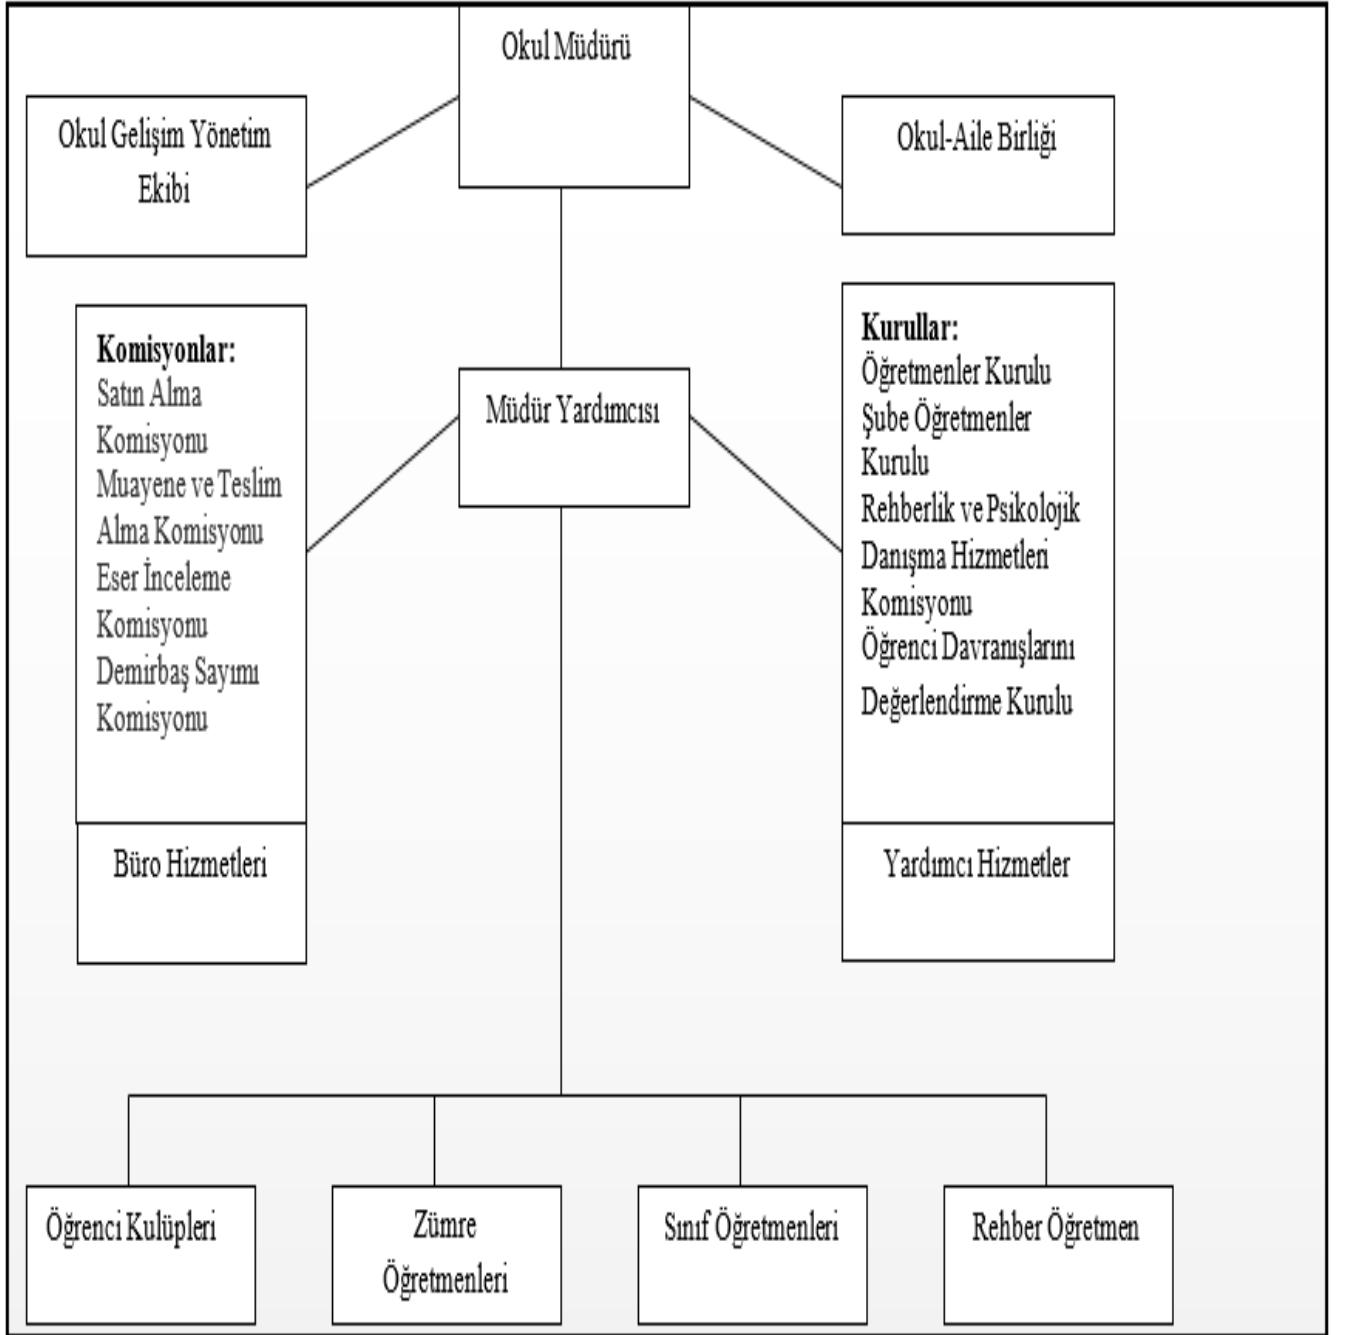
Okul Müdürü

Okul Gelişim Yönetim Ekibi

Okul-Aile Birliği

Komisyonlar:
Satın Alma Komisyonu
Muayene ve Teslim Alma Komisyonu
Eser İnceleme Komisyonu
Demirbaş Sayımı Komisyonu

Müdür Yardımcısı

Kurullar:
Öğretmenler Kurulu
Şube Öğretmenler Kurulu
Rehberlik ve Psikolojik Danışma Hizmetleri Komisyonu
Öğrenci Davranışlarını Değerlendirme Kurulu

Büro Hizmetleri

Yardımcı Hizmetler

Öğrenci Kulüpleri

Zümre Öğretmenleri

Sınıf Öğretmenleri

Rehber Öğretmen